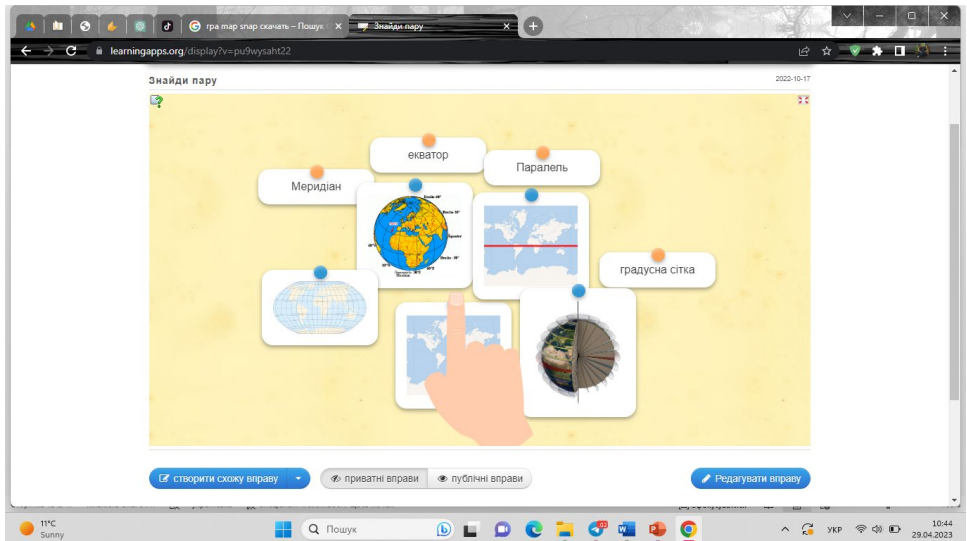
гра map snap скачать – Пошук
Знайди пару
learningapps.org/display?v=pu9wysaht22

Знайди пару
2022-10-17

екватор
Паралель
Меридіан
градусна сітка

створити схожу вправу
приватні вправи
публічні вправи
Редагувати вправу

11°C
Sunny
Пошук
УКР
10:44
29.04.2023